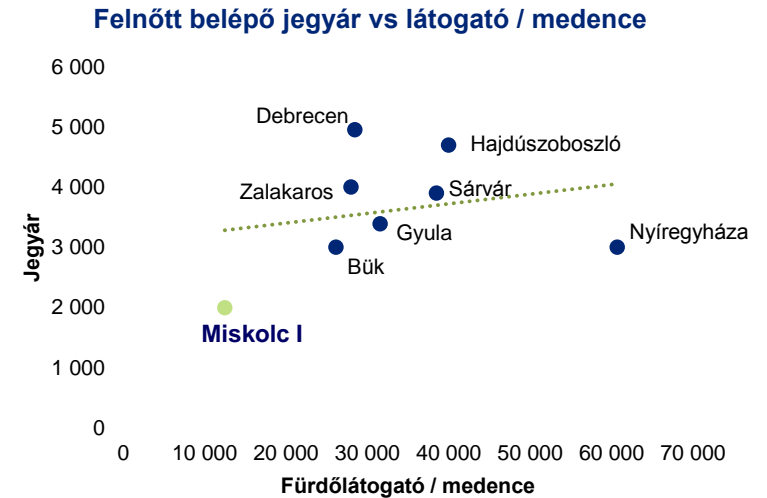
Felnőtt belépő jegyár vs látogató / medence

Jegyár

6 000
5 000
4 000
3 000
2 000
1 000
0

Debrecen
Hajdúszoboszló
Zalakaros
Sárvár
Gyula
Nyíregyháza
Bük
Miskolc I

0 10 000 20 000 30 000 40 000 50 000 60 000 70 000

Fürdőlátogató / medence